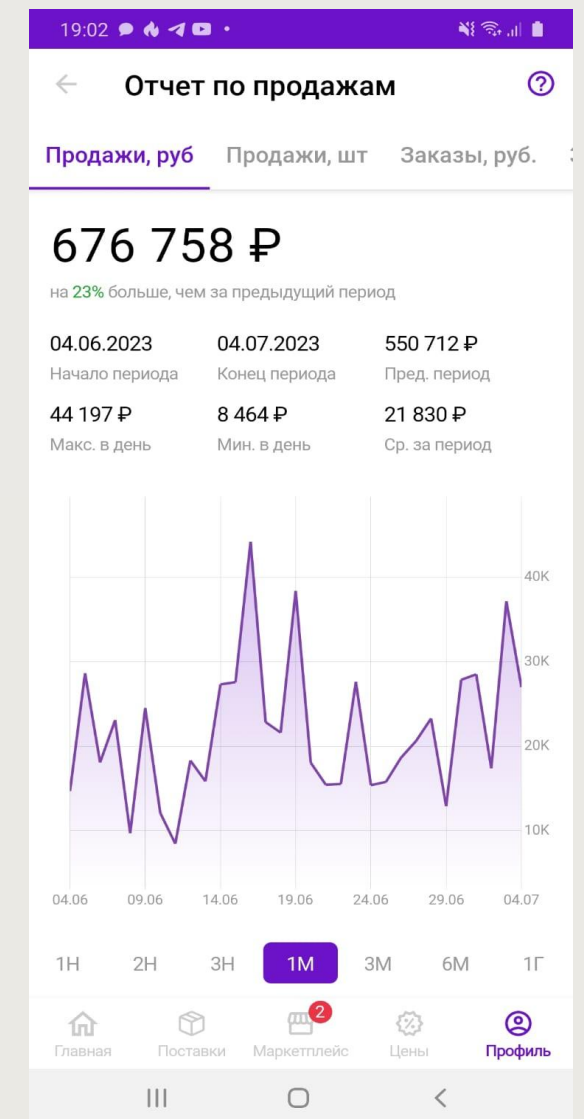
19:02

Отчет по продажам

Продажи, руб Продажи, шт Заказы, руб.

676 758 ₽

на 23% больше, чем за предыдущий период

| 04.06.2023 | 04.07.2023 | 550 712 ₽ |
|---|---|---|
| Начало периода | Конец периода | Пред. период |
| 44 197 ₽ | 8 464 ₽ | 21 830 ₽ |
| Макс. в день | Мин. в день | Ср. за период |

40K
30K
20K
10K

04.06 09.06 14.06 19.06 24.06 29.06 04.07

1Н 2Н 3Н 1М 3М 6М 1Г

Главная Поставки 2 Маркетплейс Цены Профиль